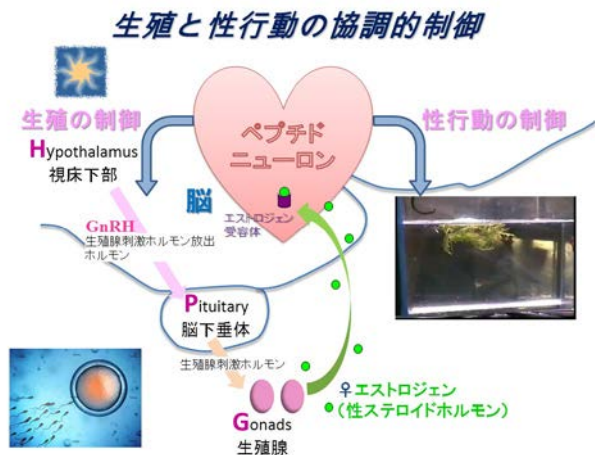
生殖と性行動の協調的制御

生殖の制御

性行動の制御

ペプチド
ニューロン

Hypothalamus
視床下部

脳

エストロジェン
受容体

GnRH
生殖腺刺激ホルモン放出
ホルモン

Pituitary
脳下垂体

生殖腺刺激ホルモン

Gonads
生殖腺

♀エストロジェン
（性ステロイドホルモン）